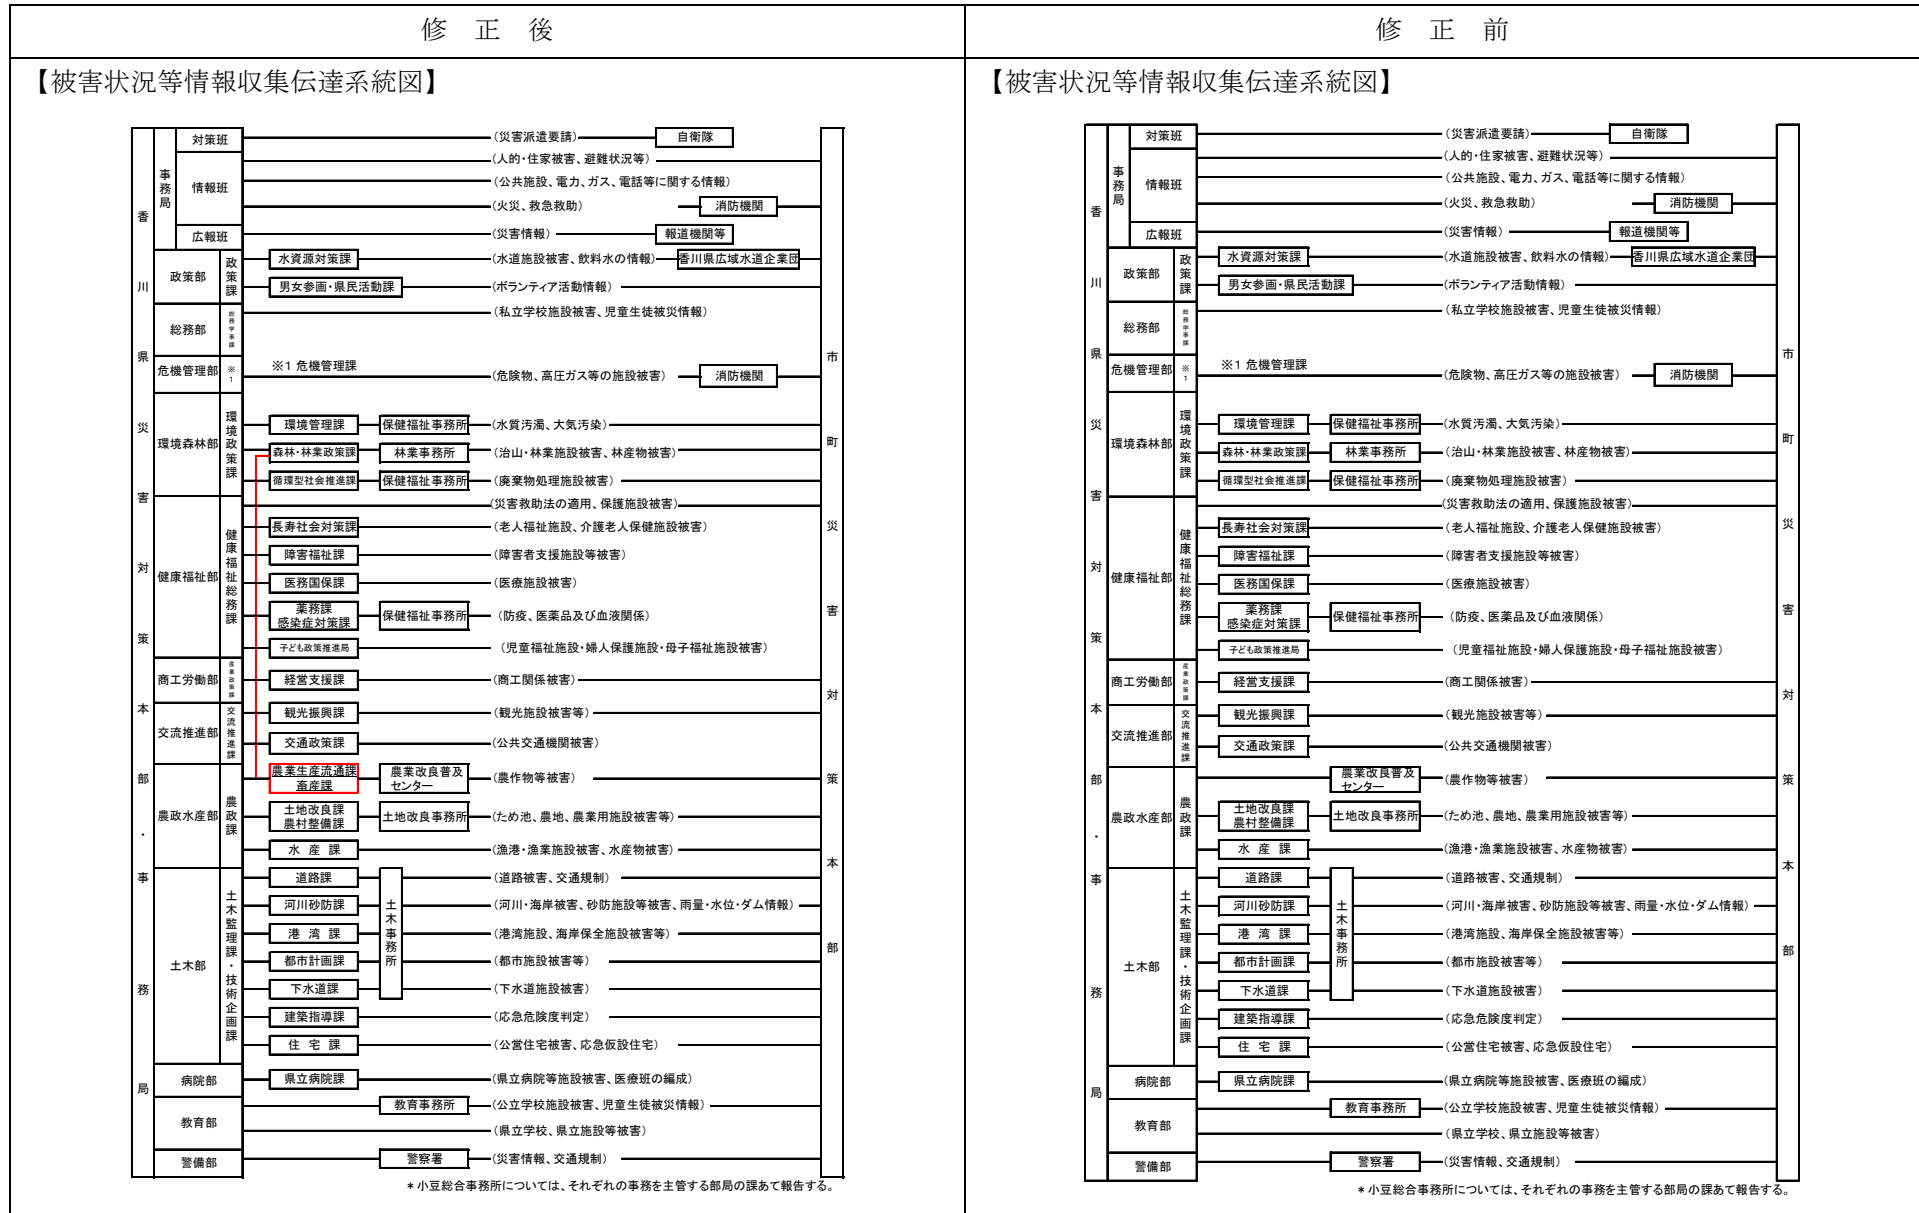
| 修 正 後 | 修 正 前 |
|---|---|

【被害状況等情報収集伝達系統図】

香川県災害対策本部・事務局

事務局
対策班 （災害派遣要請） 自衛隊
情報班 （人的・住家被害、避難状況等）
（公共施設、電力、ガス、電話等に関する情報）
（火災、救急救助） 消防機関
広報班 （災害情報） 報道機関等
政策部 政策課 水資源対策課 （水道施設被害、飲料水の情報） 香川県広域水道企業団
男女参画・県民活動課 （ボランティア活動情報）
総務部 総務学事課 （私立学校施設被害、児童生徒被災情報）
危機管理部 ※1 ※1 危機管理課 （危険物、高圧ガス等の施設被害） 消防機関
環境森林部 環境政策課 環境管理課 保健福祉事務所 （水質汚濁、大気汚染）
森林・林業政策課 林業事務所 （治山・林業施設被害、林産物被害）
循環型社会推進課 保健福祉事務所 （廃棄物処理施設被害）
（災害救助法の適用、保護施設被害）
健康福祉部 健康福祉総務課 長寿社会対策課 （老人福祉施設、介護老人保健施設被害）
障害福祉課 （障害者支援施設等被害）
医務国保課 （医療施設被害）
薬務課 感染症対策課 保健福祉事務所 （防疫、医薬品及び血液関係）
子ども政策推進局 （児童福祉施設・婦人保護施設・母子福祉施設被害）
商工労働部 産業政策課 経営支援課 （商工関係被害）
交流推進部 交流推進課 観光振興課 （観光施設被害等）
交通政策課 （公共交通機関被害）
農政水産部 農政課 農業生産流通課 畜産課 農業改良普及センター （農作物等被害）
土地改良課 農村整備課 土地改良事務所 （ため池、農地、農業用施設被害等）
水 産 課 （漁港・漁業施設被害、水産物被害）
土木部 土木監理課・技術企画課 道路課 土木事務所 （道路被害、交通規制）
河川砂防課 （河川・海岸被害、砂防施設等被害、雨量・水位・ダム情報）
港 湾 課 （港湾施設、海岸保全施設被害等）
都市計画課 （都市施設被害等）
下水道課 （下水道施設被害）
建築指導課 （応急危険度判定）
住 宅 課 （公営住宅被害、応急仮設住宅）
病院部 県立病院課 （県立病院等施設被害、医療班の編成）
教育部 教育事務所 （公立学校施設被害、児童生徒被災情報）
（県立学校、県立施設等被害）
警備部 警察署 （災害情報、交通規制）

市町災害対策本部

＊小豆総合事務所については、それぞれの事務を主管する部局の課あて報告する。

【被害状況等情報収集伝達系統図】

香川県災害対策本部・事務局

事務局
対策班 （災害派遣要請） 自衛隊
情報班 （人的・住家被害、避難状況等）
（公共施設、電力、ガス、電話等に関する情報）
（火災、救急救助） 消防機関
広報班 （災害情報） 報道機関等
政策部 政策課 水資源対策課 （水道施設被害、飲料水の情報） 香川県広域水道企業団
男女参画・県民活動課 （ボランティア活動情報）
総務部 総務学事課 （私立学校施設被害、児童生徒被災情報）
危機管理部 ※1 ※1 危機管理課 （危険物、高圧ガス等の施設被害） 消防機関
環境森林部 環境政策課 環境管理課 保健福祉事務所 （水質汚濁、大気汚染）
森林・林業政策課 林業事務所 （治山・林業施設被害、林産物被害）
循環型社会推進課 保健福祉事務所 （廃棄物処理施設被害）
（災害救助法の適用、保護施設被害）
健康福祉部 健康福祉総務課 長寿社会対策課 （老人福祉施設、介護老人保健施設被害）
障害福祉課 （障害者支援施設等被害）
医務国保課 （医療施設被害）
薬務課 感染症対策課 保健福祉事務所 （防疫、医薬品及び血液関係）
子ども政策推進局 （児童福祉施設・婦人保護施設・母子福祉施設被害）
商工労働部 産業政策課 経営支援課 （商工関係被害）
交流推進部 交流推進課 観光振興課 （観光施設被害等）
交通政策課 （公共交通機関被害）
農政水産部 農政課 農業改良普及センター （農作物等被害）
土地改良課 農村整備課 土地改良事務所 （ため池、農地、農業用施設被害等）
水 産 課 （漁港・漁業施設被害、水産物被害）
土木部 土木監理課・技術企画課 道路課 土木事務所 （道路被害、交通規制）
河川砂防課 （河川・海岸被害、砂防施設等被害、雨量・水位・ダム情報）
港 湾 課 （港湾施設、海岸保全施設被害等）
都市計画課 （都市施設被害等）
下水道課 （下水道施設被害）
建築指導課 （応急危険度判定）
住 宅 課 （公営住宅被害、応急仮設住宅）
病院部 県立病院課 （県立病院等施設被害、医療班の編成）
教育部 教育事務所 （公立学校施設被害、児童生徒被災情報）
（県立学校、県立施設等被害）
警備部 警察署 （災害情報、交通規制）

市町災害対策本部

＊小豆総合事務所については、それぞれの事務を主管する部局の課あて報告する。